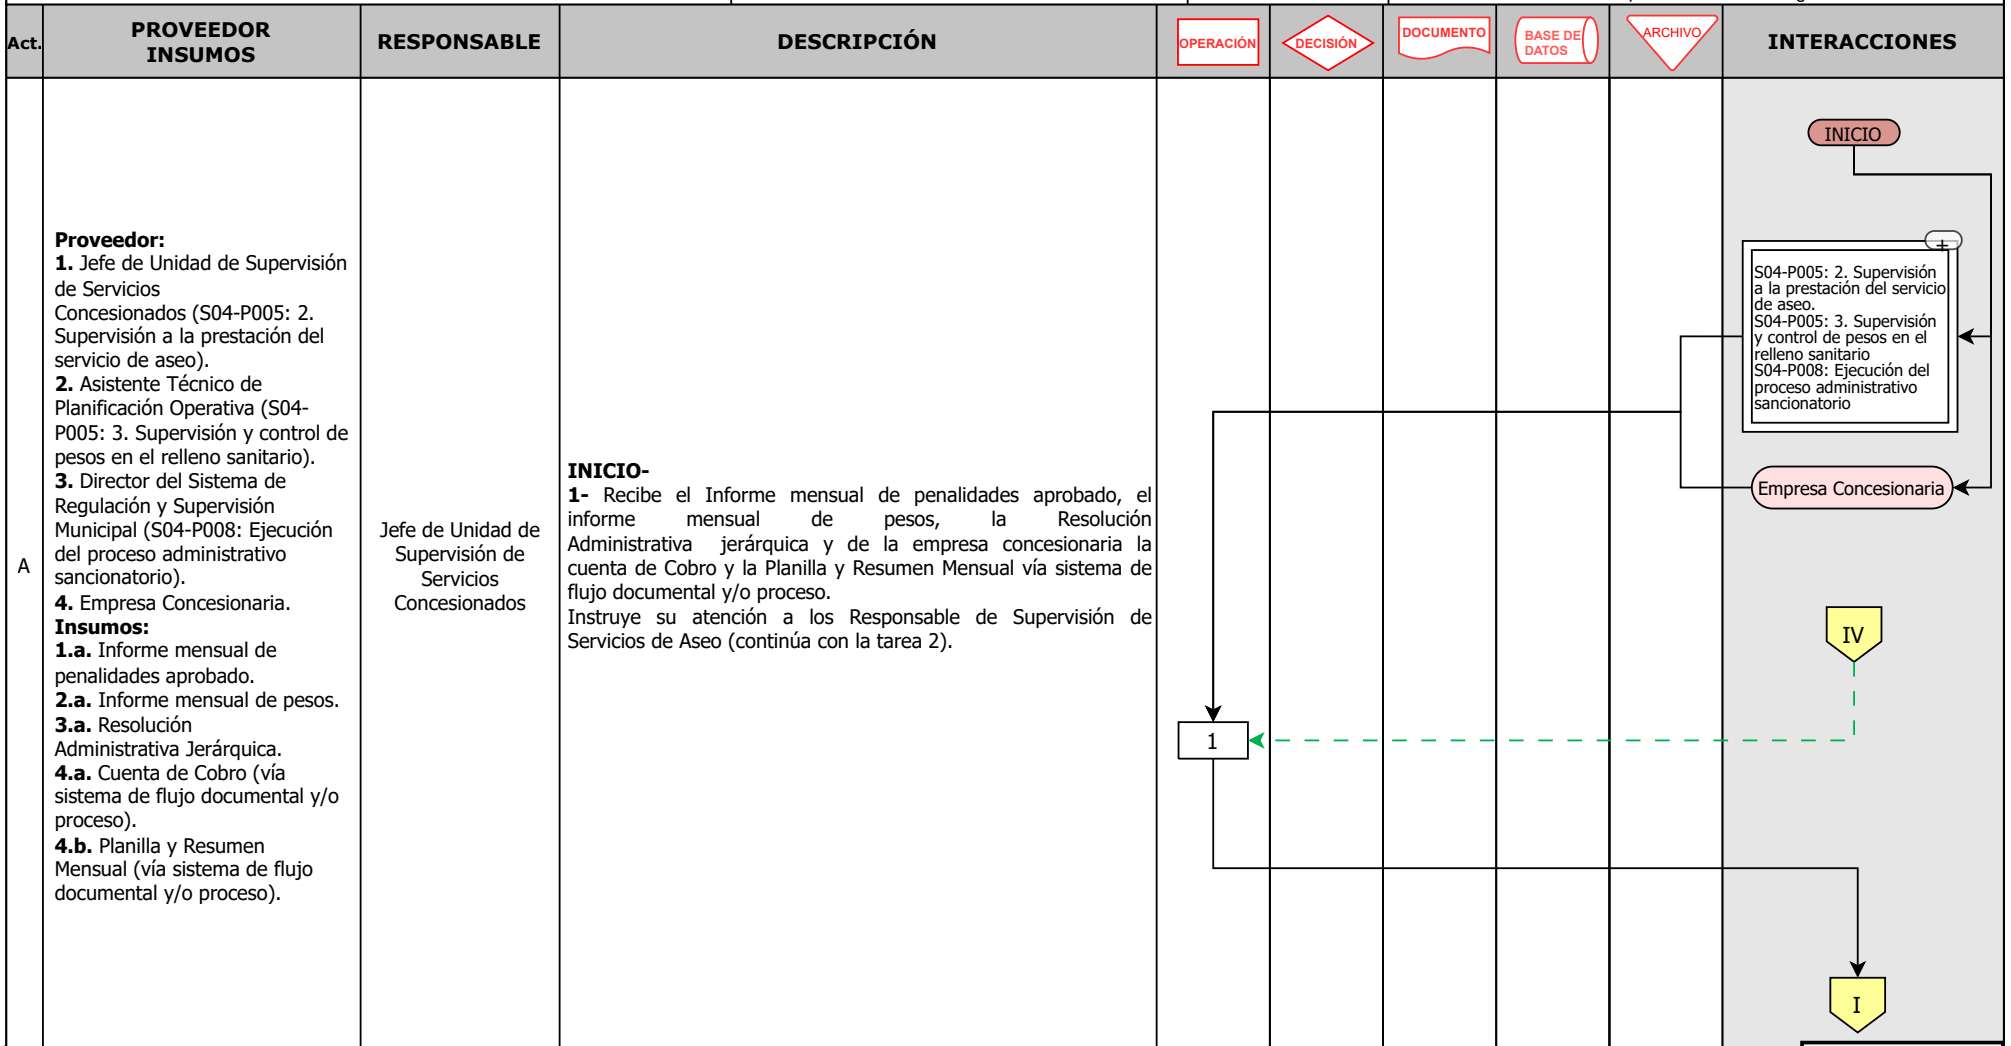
| Act. | PROVEEDOR INSUMOS | RESPONSABLE | DESCRIPCIÓN | OPERACIÓN | DECISIÓN | DOCUMENTO | BASE DE DATOS | ARCHIVO | INTERACCIONES |
|---|---|---|---|---|---|---|---|---|---|
| A | **Proveedor:** **1.** Jefe de Unidad de Supervisión de Servicios Concesionados (S04-P005: 2. Supervisión a la prestación del servicio de aseo). **2.** Asistente Técnico de Planificación Operativa (S04-P005: 3. Supervisión y control de pesos en el relleno sanitario). **3.** Director del Sistema de Regulación y Supervisión Municipal (S04-P008: Ejecución del proceso administrativo sancionatorio). **4.** Empresa Concesionaria. **Insumos:** **1.a.** Informe mensual de penalidades aprobado. **2.a.** Informe mensual de pesos. **3.a.** Resolución Administrativa Jerárquica. **4.a.** Cuenta de Cobro (vía sistema de flujo documental y/o proceso). **4.b.** Planilla y Resumen Mensual (vía sistema de flujo documental y/o proceso). | Jefe de Unidad de Supervisión de Servicios Concesionados | **INICIO-** **1-** Recibe el Informe mensual de penalidades aprobado, el informe mensual de pesos, la Resolución Administrativa jerárquica y de la empresa concesionaria la cuenta de Cobro y la Planilla y Resumen Mensual vía sistema de flujo documental y/o proceso. Instruye su atención a los Responsable de Supervisión de Servicios de Aseo (continúa con la tarea 2). | 1 | | | | | INICIO; + S04-P005: 2. Supervisión a la prestación del servicio de aseo. S04-P005: 3. Supervisión y control de pesos en el relleno sanitario S04-P008: Ejecución del proceso administrativo sancionatorio; Empresa Concesionaria; IV; I |